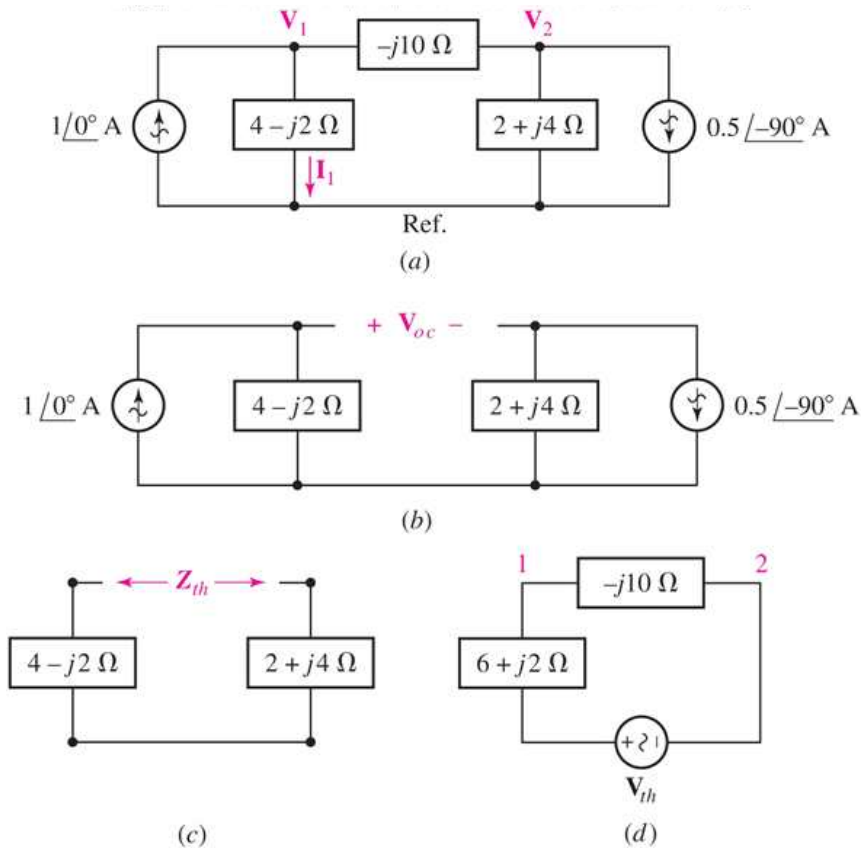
$\mathbf{V}_1$
$-j10\ \Omega$
$\mathbf{V}_2$
$1\underline{/0°}$ A
$4 - j2\ \Omega$
$2 + j4\ \Omega$
$0.5\underline{/-90°}$ A
$\mathbf{I}_1$
Ref.
$(a)$

$+\ \mathbf{V}_{oc}\ -$
$1\underline{/0°}$ A
$4 - j2\ \Omega$
$2 + j4\ \Omega$
$0.5\underline{/-90°}$ A
$(b)$

$\mathbf{Z}_{th}$
$4 - j2\ \Omega$
$2 + j4\ \Omega$
$(c)$

1
$-j10\ \Omega$
2
$6 + j2\ \Omega$
$+$
$-$
$\mathbf{V}_{th}$
$(d)$